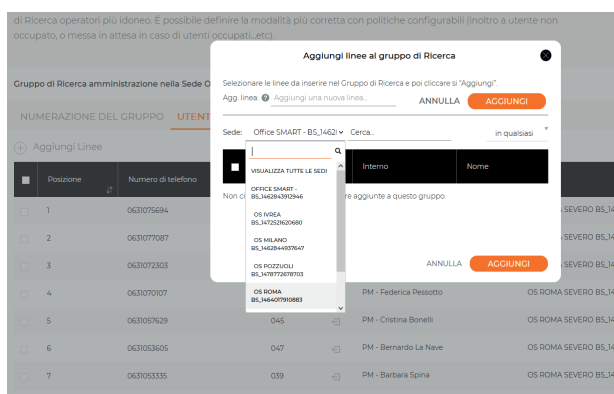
di Ricerca operatori più idoneo. È possibile definire la modalità più corretta con politiche configurabili (inoltro a utente non occupato, o messa in attesa in caso di utenti occupati...etc).

Gruppo di Ricerca amministrazione nella Sede O

NUMERAZIONE DEL GRUPPO UTENT

Aggiungi Linee

| | Posizione | Numero di telefono | | | | |
|---|---|---|---|---|---|---|
| | 1 | 0631075694 | | | | SEVERO BS_14 |
| | 2 | 0631077087 | | | | SEVERO BS_14 |
| | 3 | 0631072303 | | | | SEVERO BS_14 |
| | 4 | 0631070107 | | | PM - Federica Pessotto | OS ROMA SEVERO BS_14 |
| | 5 | 0631057629 | 045 | | PM - Cristina Bonelli | OS ROMA SEVERO BS_14 |
| | 6 | 0631053605 | 047 | | PM - Bernardo La Nave | OS ROMA SEVERO BS_14 |
| | 7 | 0631053335 | 039 | | PM - Barbara Spina | OS ROMA SEVERO BS_14 |

Aggiungi linee al gruppo di Ricerca

Selezionare le linee da inserire nel Gruppo di Ricerca e poi cliccare su "Aggiungi".

Agg. linea: Aggiungi una nuova linea...

ANNULLA AGGIUNGI

Sede: Office SMART - BS_1462 Cerca... in qualsiasi

VISUALIZZA TUTTE LE SEDI
OFFICE SMART - BS_1462843912946
OS IVREA BS_1472521620680
OS MILANO BS_1462844937647
OS POZZUOLI BS_1478772678703
OS ROMA BS_1464017910883

Interno Nome

Non ci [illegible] re aggiunte a questo gruppo.

ANNULLA AGGIUNGI